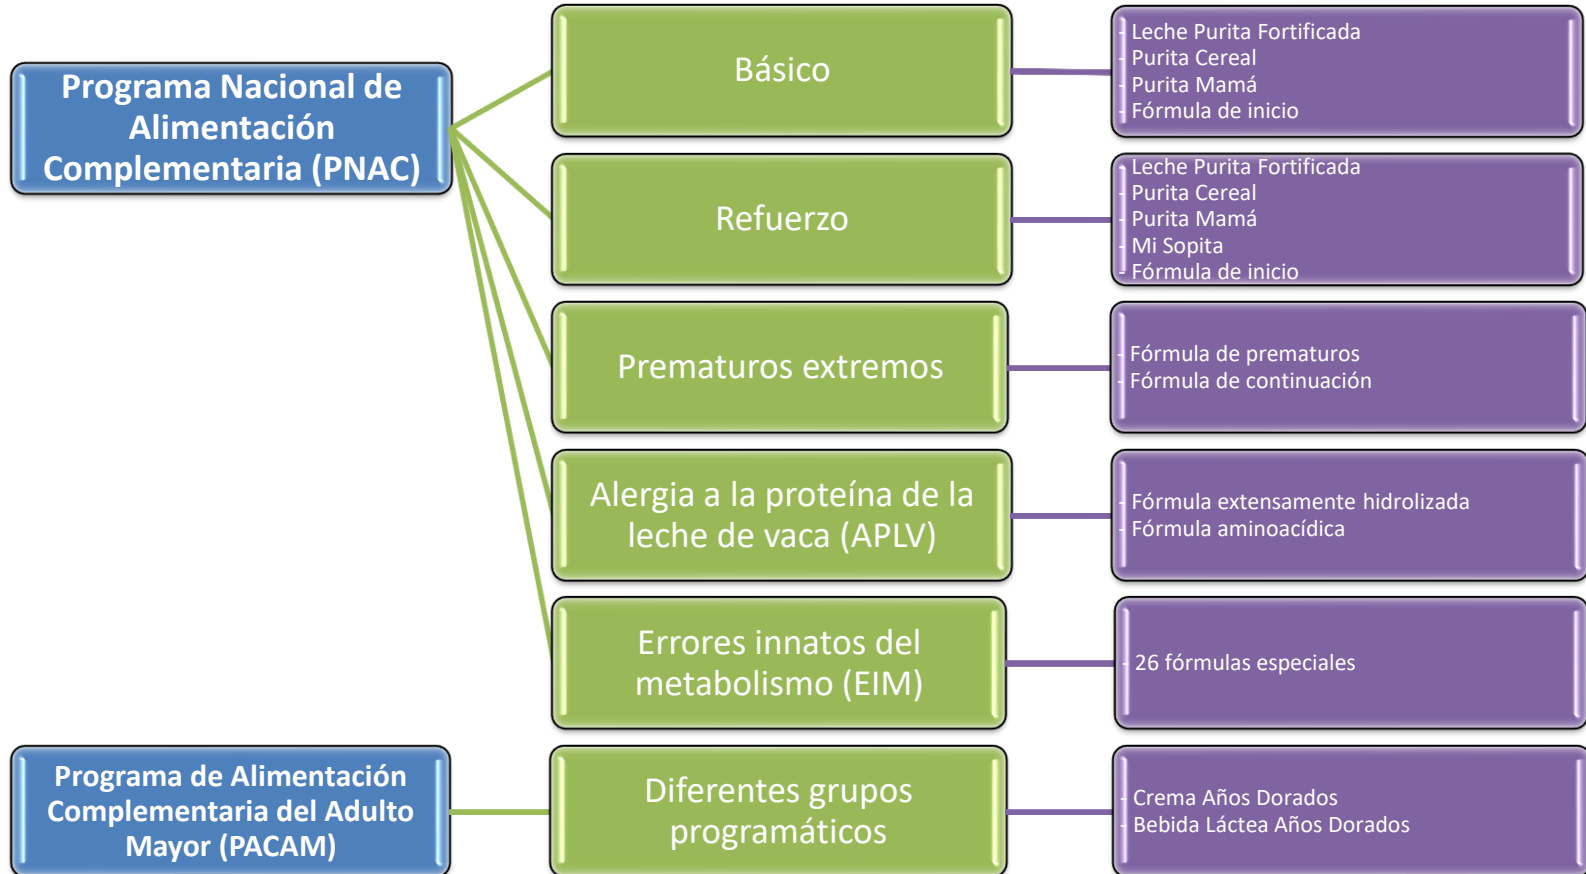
Programa Nacional de Alimentación Complementaria (PNAC)

Básico

Leche Purita Fortificada
Purita Cereal
Purita Mamá
Fórmula de inicio

Refuerzo

Leche Purita Fortificada
Purita Cereal
Purita Mamá
Mi Sopita
Fórmula de inicio

Prematuros extremos

Fórmula de prematuros
Fórmula de continuación

Alergia a la proteína de la leche de vaca (APLV)

Fórmula extensamente hidrolizada
Fórmula aminoacídica

Errores innatos del metabolismo (EIM)

26 fórmulas especiales

Programa de Alimentación Complementaria del Adulto Mayor (PACAM)

Diferentes grupos programáticos

Crema Años Dorados
Bebida Láctea Años Dorados